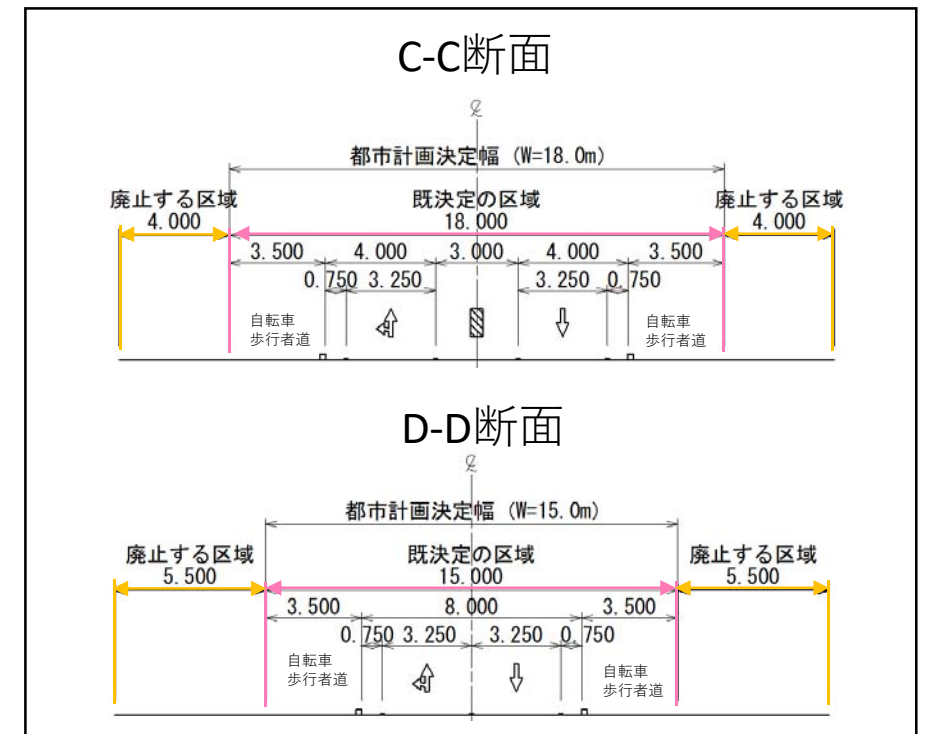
C-C断面

℄

都市計画決定幅（W=18.0m）

廃止する区域
4.000

既決定の区域
18.000

廃止する区域
4.000

3.500 4.000 3.000 4.000 3.500

0.750 3.250 3.250 0.750

自転車
歩行者道

自転車
歩行者道

D-D断面

℄

都市計画決定幅（W=15.0m）

廃止する区域
5.500

既決定の区域
15.000

廃止する区域
5.500

3.500 8.000 3.500

0.750 3.250 3.250 0.750

自転車
歩行者道

自転車
歩行者道